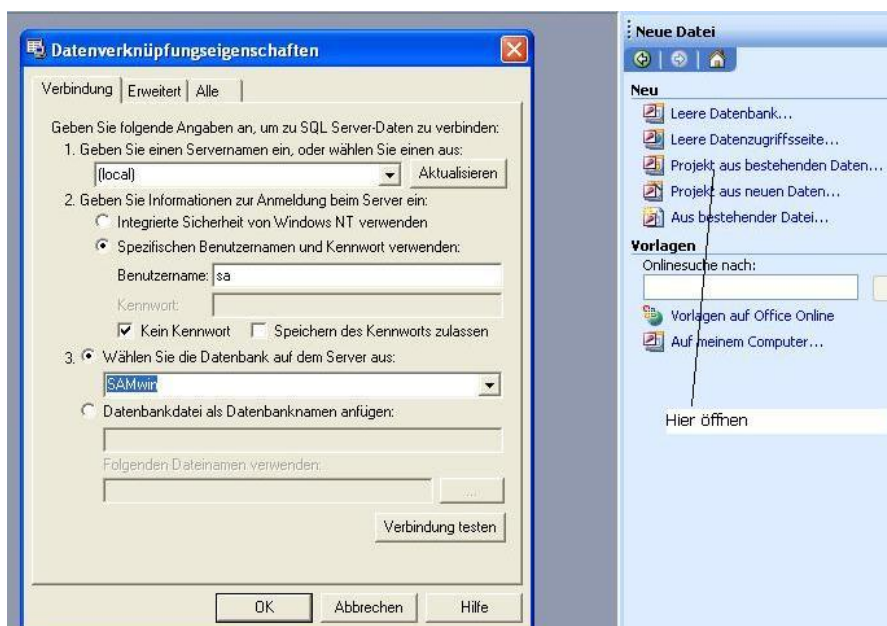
Datenverknüpfungseigenschaften

Verbindung | Erweitert | Alle

Geben Sie folgende Angaben an, um zu SQL Server-Daten zu verbinden:
1. Geben Sie einen Servernamen ein, oder wählen Sie einen aus:
(local)
Aktualisieren
2. Geben Sie Informationen zur Anmeldung beim Server ein:
Integrierte Sicherheit von Windows NT verwenden
Spezifischen Benutzernamen und Kennwort verwenden:
Benutzername: sa
Kennwort:
Kein Kennwort
Speichern des Kennworts zulassen
3. Wählen Sie die Datenbank auf dem Server aus:
SAMwin
Datenbankdatei als Datenbanknamen anfügen:
Folgenden Dateinamen verwenden:
...
Verbindung testen

OK
Abbrechen
Hilfe

Neue Datei

Neu
Leere Datenbank...
Leere Datenzugriffsseite...
Projekt aus bestehenden Daten...
Projekt aus neuen Daten...
Aus bestehender Datei...
Vorlagen
Onlinesuche nach:
Vorlagen auf Office Online
Auf meinem Computer...

Hier öffnen